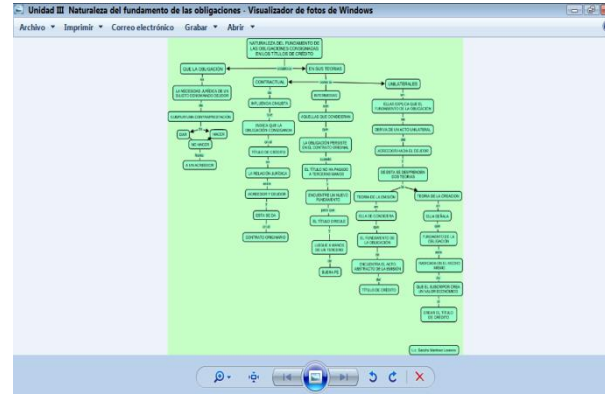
Unidad III Naturaleza del fundamento de las obligaciones - Visualizador de fotos de Windows

Archivo ▾ Imprimir ▾ Correo electrónico Grabar ▾ Abrir ▾

NATURALEZA DEL FUNDAMENTO DE LAS OBLIGACIONES CONSIGNADAS EN LOS TÍTULOS DE CRÉDITO

QUE LA OBLIGACIÓN

EN SUS TEORÍAS

CONTRACTUAL

UNILATERALES

LA NECESIDAD JURÍDICA DE UN SUJETO DENOMINADO DEUDOR

CUMPLIR CON UNA PRESTACIÓN

DAR

HACER

NO HACER

A UN ACREEDOR

AFIRMA

INTERMEDIAS

AQUELLAS QUE CONSIDERAN

ELLAS EXPLICAN QUE EL FUNDAMENTO DE LA OBLIGACIÓN

DERIVA DE UN ACTO UNILATERAL

QUE EL TÍTULO DE CRÉDITO

LA OBLIGACIÓN PERSISTE EN EL CONTRATO ORIGINAL

ASUMIDO HACIA EL DEUDOR

TÍTULO DE CRÉDITO

EL TÍTULO NO HA PASADO A TERCEROS AJENOS

DE ESTA SE DESPRENDEN DOS TEORÍAS

LA RELACIÓN JURÍDICA

ENCUENTRA UN NUEVO FUNDAMENTO

TEORÍA DE LA CREACIÓN

TEORÍA DE LA CREACIÓN

ACREEDOR Y DEUDOR

EL TÍTULO CIRCULE

ELLA CONSIDERA

ELLA SEÑALA

ESTO SE DA

LLEGUE A MANOS DE UN TERCERO

EL FUNDAMENTO DE LA OBLIGACIÓN

FUNDAMENTO DE LA OBLIGACIÓN

CONTRATO ORIGINARIO

BUENA FE

ENCUENTRA EL ACTO ABSTRACTO DE LA EMISIÓN

RADICA EN EL HECHO MISMO

TÍTULO DE CRÉDITO

QUE EL SUSCRIPTOR CREA UN VALOR ECONÓMICO

CREAR EL TÍTULO DE CRÉDITO

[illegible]